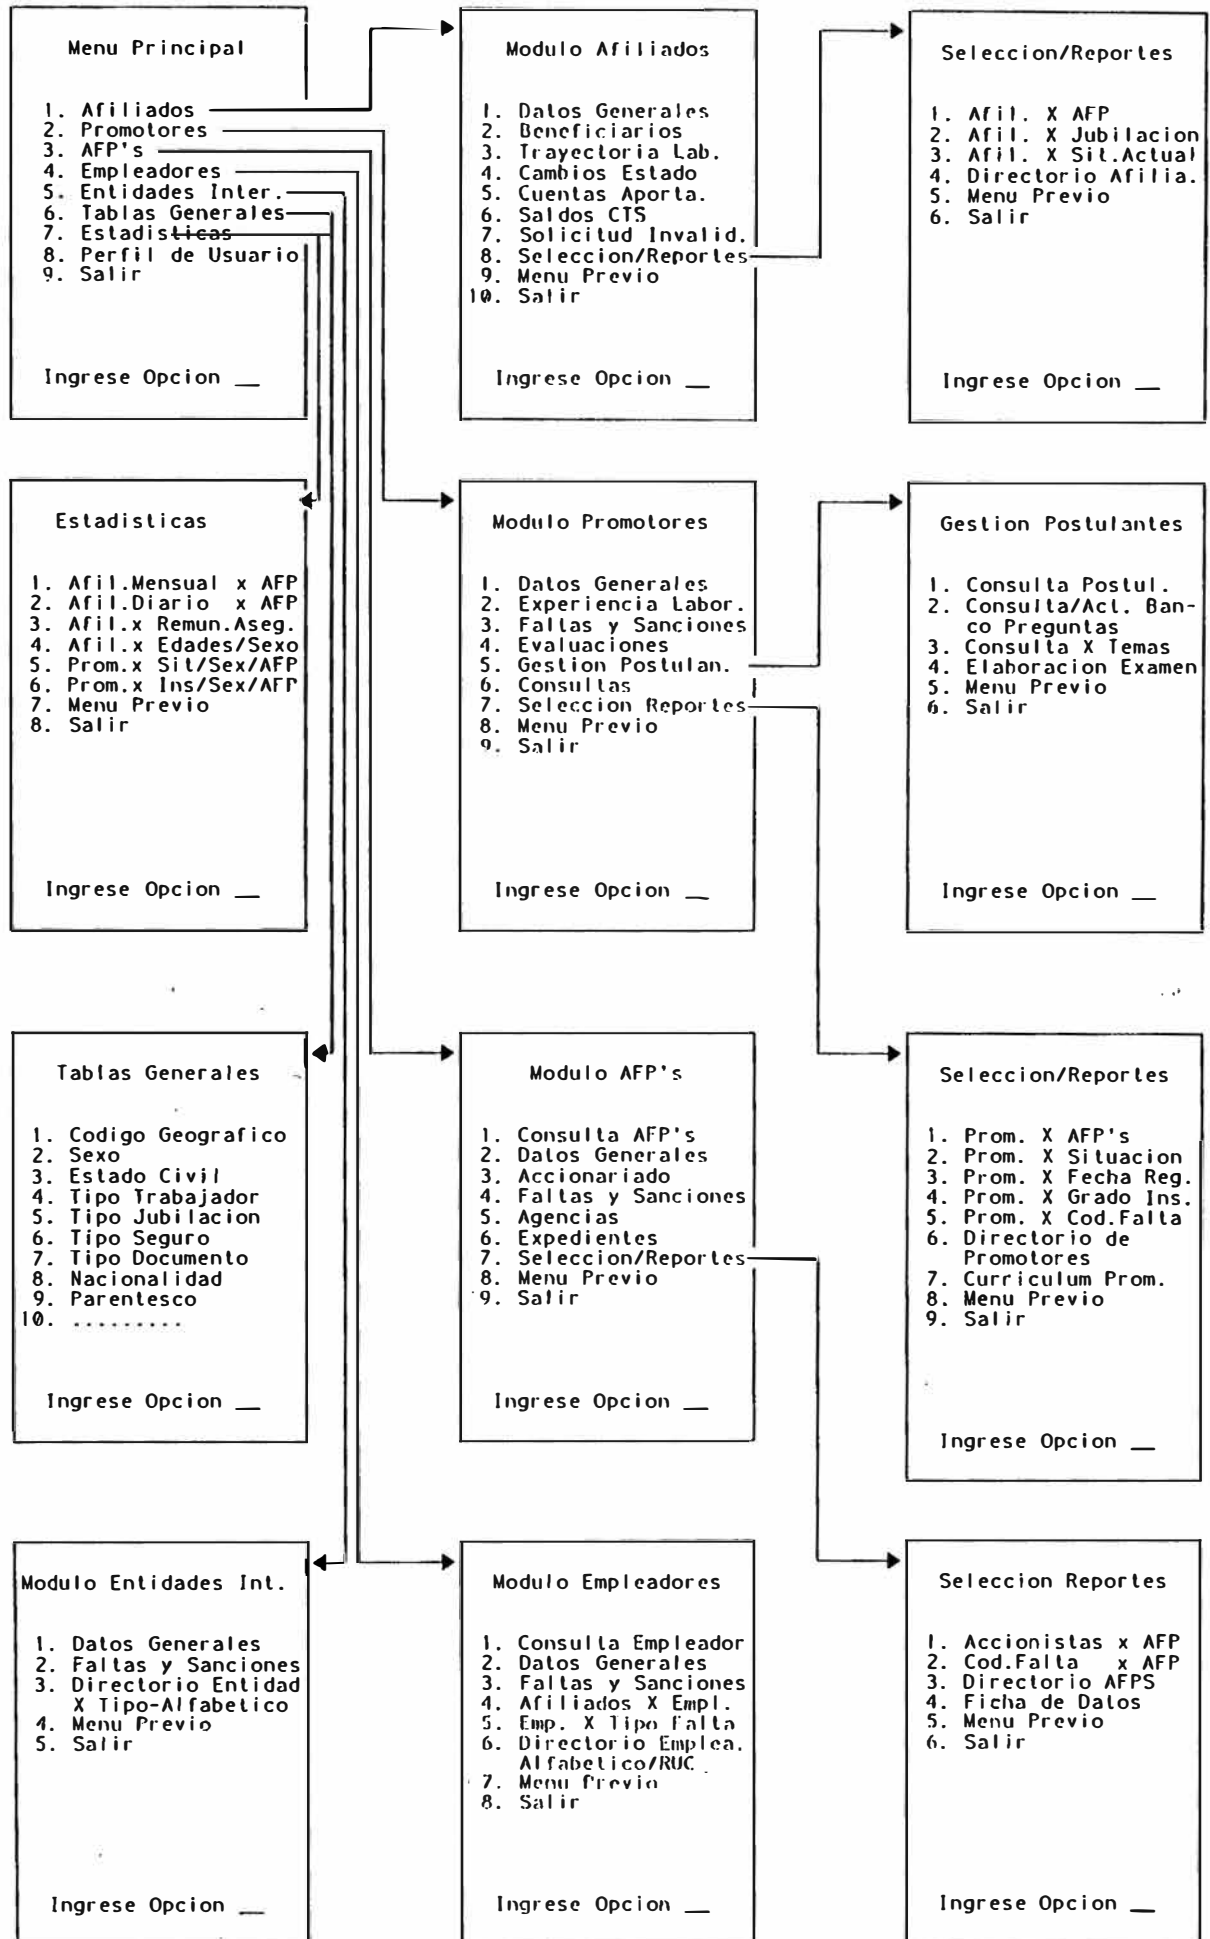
Menu Principal

1. Afiliados
2. Promotores
3. AFP's
4. Empleadores
5. Entidades Inter.
6. Tablas Generales
7. Estadisticas
8. Perfil de Usuario
9. Salir

Ingrese Opcion __

Modulo Afiliados

1. Datos Generales
2. Beneficiarios
3. Trayectoria Lab.
4. Cambios Estado
5. Cuentas Aporta.
6. Saldos CTS
7. Solicitud Invalid.
8. Seleccion/Reportes
9. Menu Previo
10. Salir

Ingrese Opcion __

Seleccion/Reportes

1. Afil. X AFP
2. Afil. X Jubilacion
3. Afil. X Sit.Actual
4. Directorio Afilia.
5. Menu Previo
6. Salir

Ingrese Opcion __

Estadisticas

1. Afil.Mensual x AFP
2. Afil.Diario x AFP
3. Afil.x Remun.Aseg.
4. Afil.x Edades/Sexo
5. Prom.x Sit/Sex/AFP
6. Prom.x Ins/Sex/AFP
7. Menu Previo
8. Salir

Ingrese Opcion __

Modulo Promotores

1. Datos Generales
2. Experiencia Labor.
3. Faltas y Sanciones
4. Evaluaciones
5. Gestion Postulan.
6. Consultas
7. Seleccion Reportes
8. Menu Previo
9. Salir

Ingrese Opcion __

Gestion Postulantes

1. Consulta Postul.
2. Consulta/Act. Banco Preguntas
3. Consulta X Temas
4. Elaboracion Examen
5. Menu Previo
6. Salir

Ingrese Opcion __

Tablas Generales

1. Codigo Geografico
2. Sexo
3. Estado Civil
4. Tipo Trabajador
5. Tipo Jubilacion
6. Tipo Seguro
7. Tipo Documento
8. Nacionalidad
9. Parentesco
10. ..........

Ingrese Opcion __

Modulo AFP's

1. Consulta AFP's
2. Datos Generales
3. Accionariado
4. Faltas y Sanciones
5. Agencias
6. Expedientes
7. Seleccion/Reportes
8. Menu Previo
9. Salir

Ingrese Opcion __

Seleccion/Reportes

1. Prom. X AFP's
2. Prom. X Situacion
3. Prom. X Fecha Reg.
4. Prom. X Grado Ins.
5. Prom. X Cod.Falta
6. Directorio de Promotores
7. Curriculum Prom.
8. Menu Previo
9. Salir

Ingrese Opcion __

Modulo Entidades Int.

1. Datos Generales
2. Faltas y Sanciones
3. Directorio Entidad X Tipo-Alfabetico
4. Menu Previo
5. Salir

Ingrese Opcion __

Modulo Empleadores

1. Consulta Empleador
2. Datos Generales
3. Faltas y Sanciones
4. Afiliados X Empl.
5. Emp. X Tipo Falta
6. Directorio Emplea. Alfabetico/RUC
7. Menu Previo
8. Salir

Ingrese Opcion __

Seleccion Reportes

1. Accionistas x AFP
2. Cod.Falta x AFP
3. Directorio AFPS
4. Ficha de Datos
5. Menu Previo
6. Salir

Ingrese Opcion __